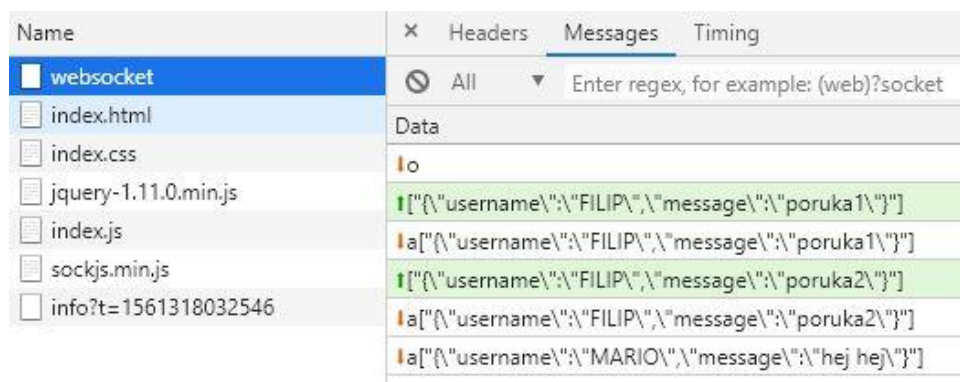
Name

websocket

index.html

index.css

jquery-1.11.0.min.js

index.js

sockjs.min.js

info?t=1561318032546

× Headers Messages Timing

All ▼ Enter regex, for example: (web)?socket

Data

o

["{\"username\":\"FILIP\",\"message\":\"poruka1\"}"]

a["{\"username\":\"FILIP\",\"message\":\"poruka1\"}"]

["{\"username\":\"FILIP\",\"message\":\"poruka2\"}"]

a["{\"username\":\"FILIP\",\"message\":\"poruka2\"}"]

a["{\"username\":\"MARIO\",\"message\":\"hej hej\"}"]